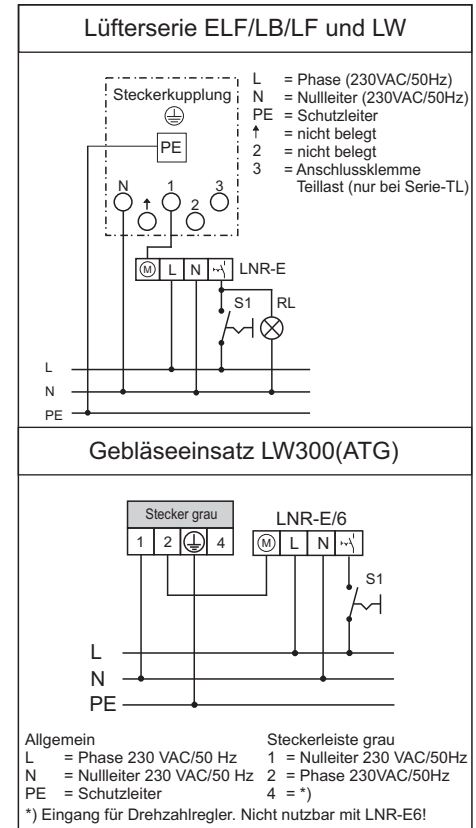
Lüfterserie ELF/LB/LF und LW

Steckerkupplung

PE

N ↑ 1 2 3

L = Phase (230VAC/50Hz)
N = Nullleiter (230VAC/50Hz)
PE = Schutzleiter
↑ = nicht belegt
2 = nicht belegt
3 = Anschlussklemme Teillast (nur bei Serie-TL)

Ⓜ L N LNR-E

S1 RL

L
N
PE

Gebläseeinsatz LW300(ATG)

Stecker grau

1 2 4

LNR-E/6

Ⓜ L N

S1

L
N
PE

Allgemein
L = Phase 230 VAC/50 Hz
N = Nullleiter 230 VAC/50 Hz
PE = Schutzleiter

Steckerleiste grau
1 = Nullleiter 230 VAC/50Hz
2 = Phase 230VAC/50Hz
4 = *)

*) Eingang für Drehzahlregler. Nicht nutzbar mit LNR-E6!